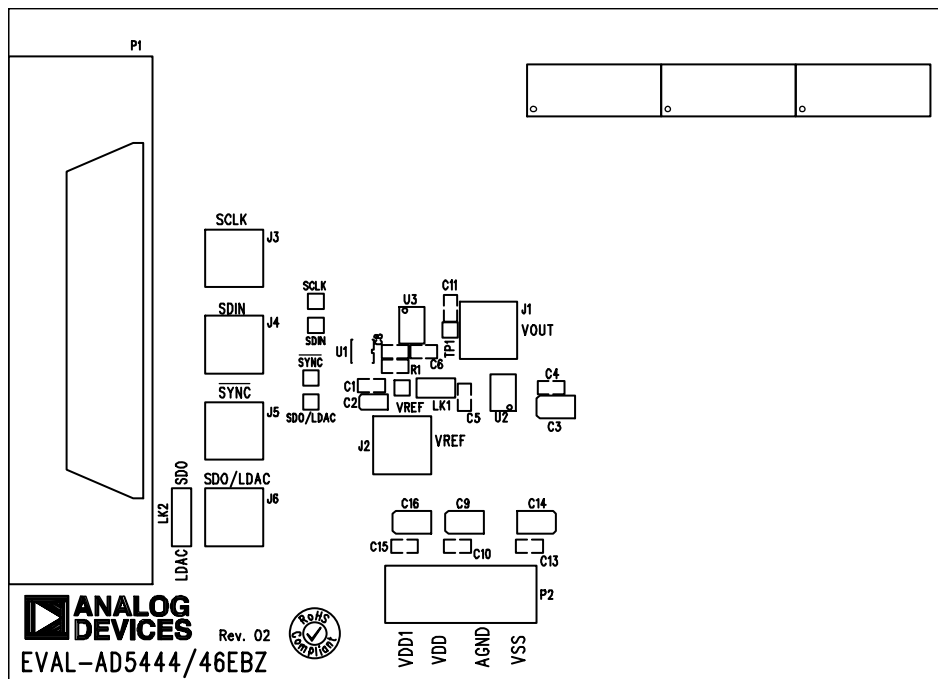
P1

SCLK
J3
SCLK
SDIN
J4
SDIN
U3
C11
J1
VOUT
TP1
U1
R3
R1
C6
$\overline{\text{SYNC}}$
$\overline{\text{SYNC}}$
J5
SDO/LDAC
C1
C2
VREF
LK1
C5
U2
C4
C3
J2
VREF
SDO
LK2
LDAC
SDO/LDAC
J6
C16
C9
C14
C15
C10
C13
P2
ANALOG
DEVICES
Rev. 02
RoHS
Compliant
EVAL-AD5444/46EBZ
VDD1
VDD
AGND
VSS